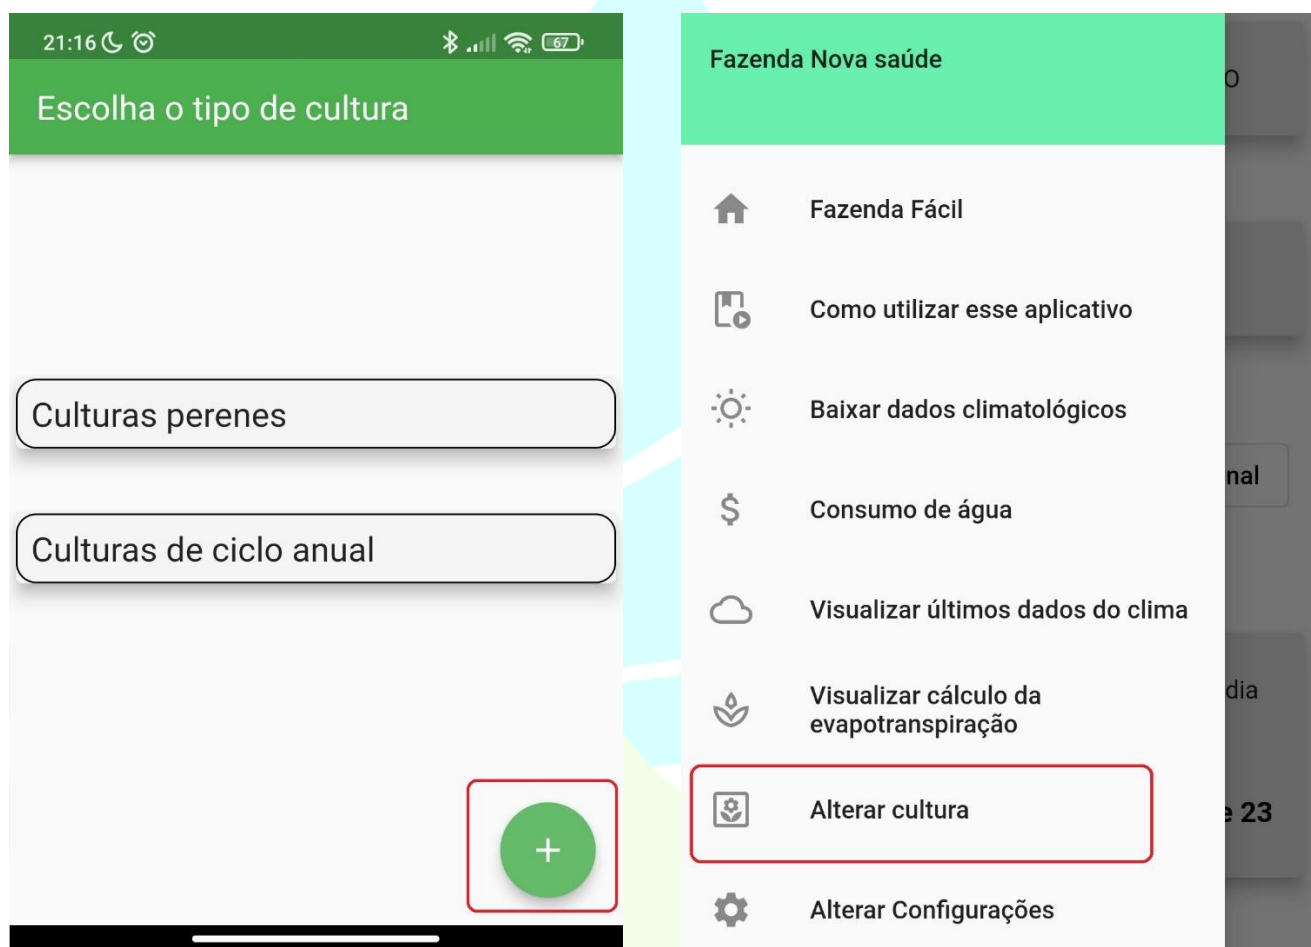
21:16 67

Escolha o tipo de cultura

Culturas perenes

Culturas de ciclo anual

+

Fazenda Nova saúde

Fazenda Fácil

Como utilizar esse aplicativo

Baixar dados climatológicos

$

Consumo de água

Visualizar últimos dados do clima

Visualizar cálculo da evapotranspiração

Alterar cultura

Alterar Configurações

o

nal

dia

e 23